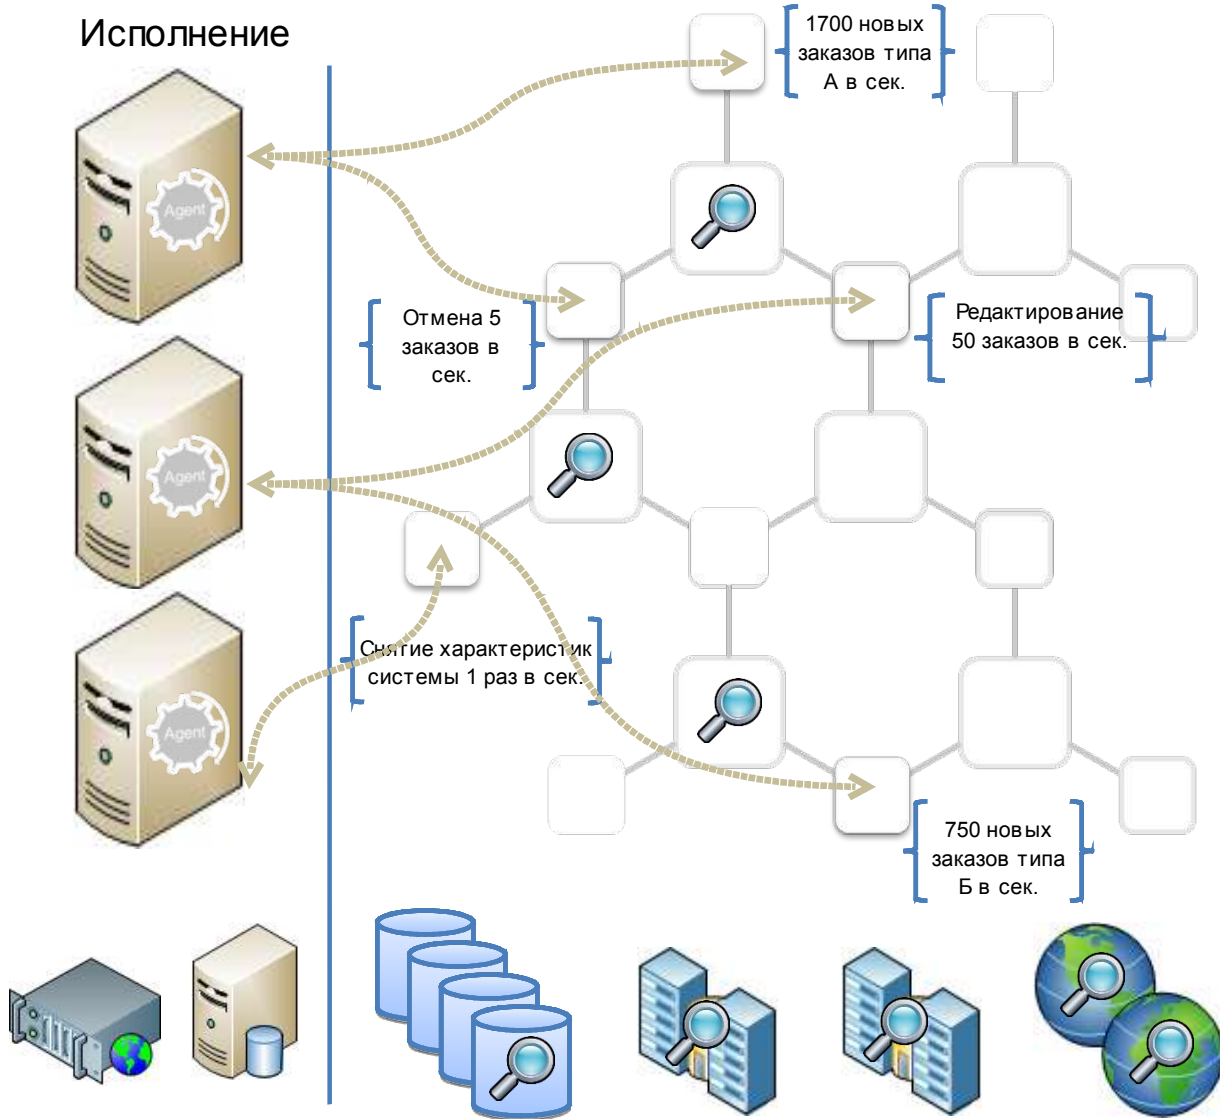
Исполнение

1700 новых заказов типа А в сек.

Agent

Отмена 5 заказов в сек.

Редактирование 50 заказов в сек.

Agent

Снятие характеристик системы 1 раз в сек.

Agent

750 новых заказов типа Б в сек.